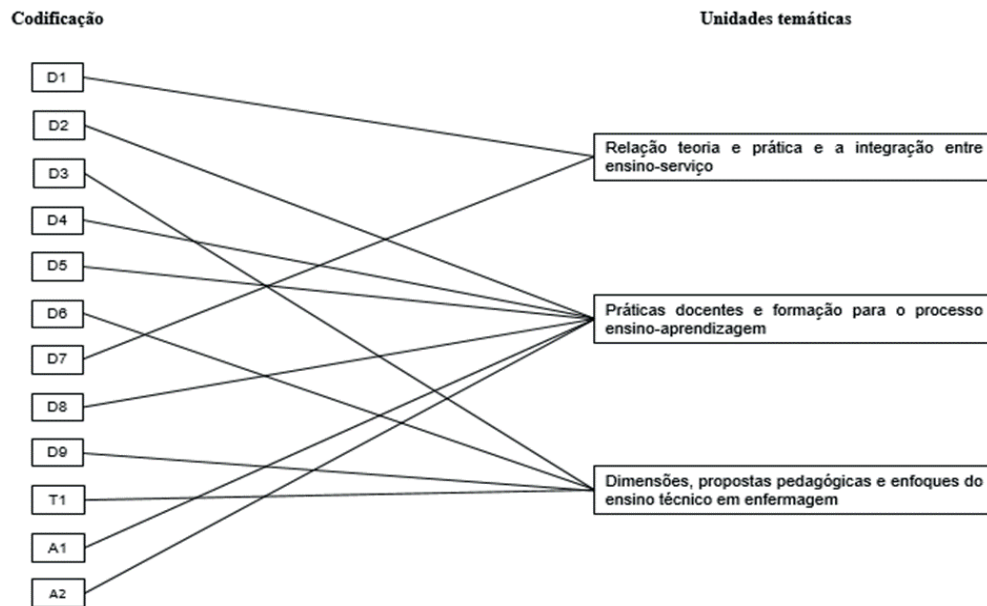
Codificação

Unidades temáticas

D1

D2

D3

D4

D5

D6

D7

D8

D9

T1

A1

A2

Relação teoria e prática e a integração entre ensino-serviço

Práticas docentes e formação para o processo ensino-aprendizagem

Dimensões, propostas pedagógicas e enfoques do ensino técnico em enfermagem